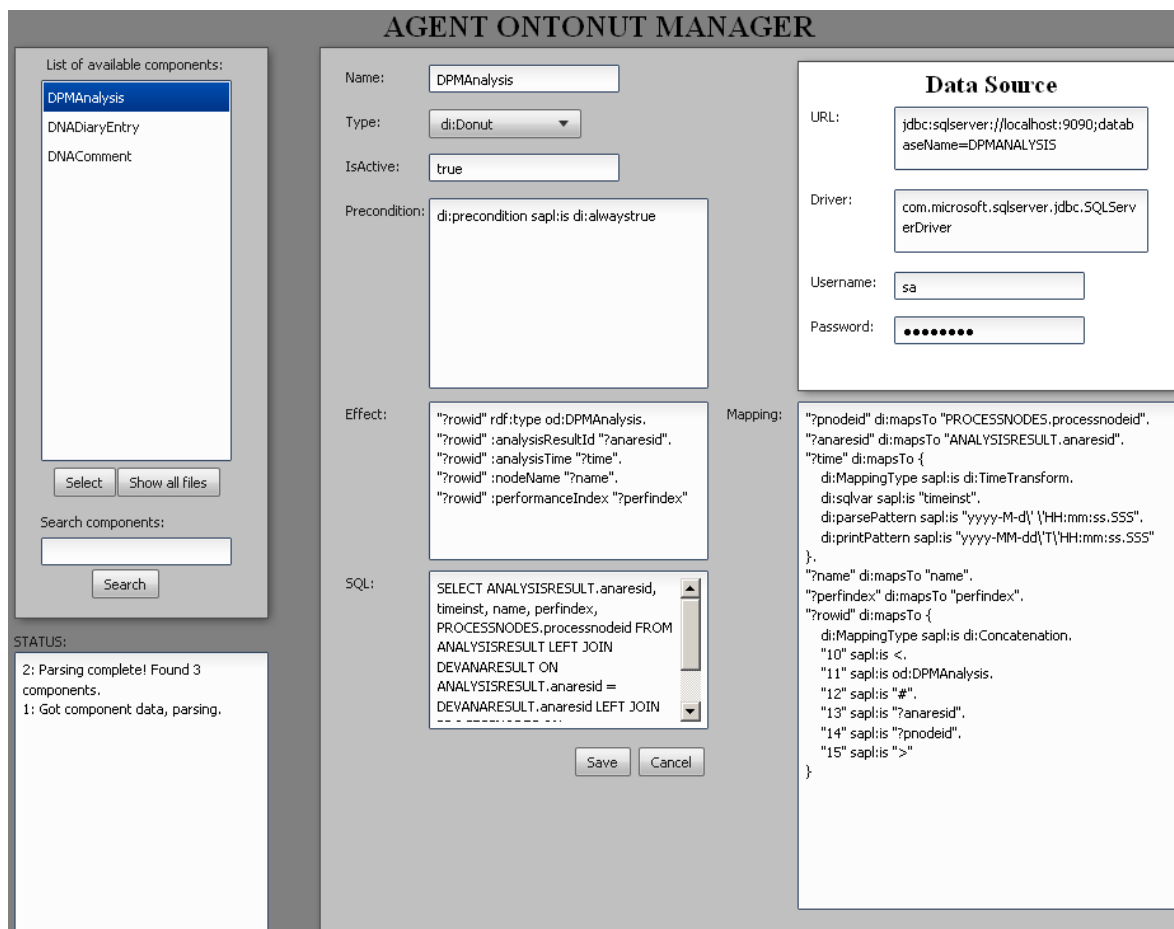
AGENT ONTONUT MANAGER

List of available components:
DPMAnalysis
DNADiaryEntry
DNAComment

Select Show all files

Search components:

Search

STATUS:
2: Parsing complete! Found 3 components.
1: Got component data, parsing.

Name: DPMAnalysis

Type: di:Donut

IsActive: true

Precondition: di:precondition sapl:is di:alwaystrue

Effect: "?rowid" rdf:type od:DPMAnalysis.
"?rowid" :analysisResultId "?anaresid".
"?rowid" :analysisTime "?time".
"?rowid" :nodeName "?name".
"?rowid" :performanceIndex "?perfindex"

SQL: SELECT ANALYSISRESULT.anaresid, timeinst, name, perfindex, PROCESSNODES.processnodeid FROM ANALYSISRESULT LEFT JOIN DEVANARESULT ON ANALYSISRESULT.anaresid = DEVANARESULT.anaresid LEFT JOIN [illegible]

Save Cancel

Data Source

URL: jdbc:sqlserver://localhost:9090;databaseName=DPMANALYSIS

Driver: com.microsoft.sqlserver.jdbc.SQLServerDriver

Username: sa

Password: ••••••••

Mapping: "?pnodeid" di:mapsTo "PROCESSNODES.processnodeid".
"?anaresid" di:mapsTo "ANALYSISRESULT.anaresid".
"?time" di:mapsTo {
di:MappingType sapl:is di:TimeTransform.
di:sqlvar sapl:is "timeinst".
di:parsePattern sapl:is "yyyy-M-d\' \'HH:mm:ss.SSS".
di:printPattern sapl:is "yyyy-MM-dd\'T\'HH:mm:ss.SSS"
}.
"?name" di:mapsTo "name".
"?perfindex" di:mapsTo "perfindex".
"?rowid" di:mapsTo {
di:MappingType sapl:is di:Concatenation.
"10" sapl:is <.
"11" sapl:is od:DPMAnalysis.
"12" sapl:is "#".
"13" sapl:is "?anaresid".
"14" sapl:is "?pnodeid".
"15" sapl:is ">"
}